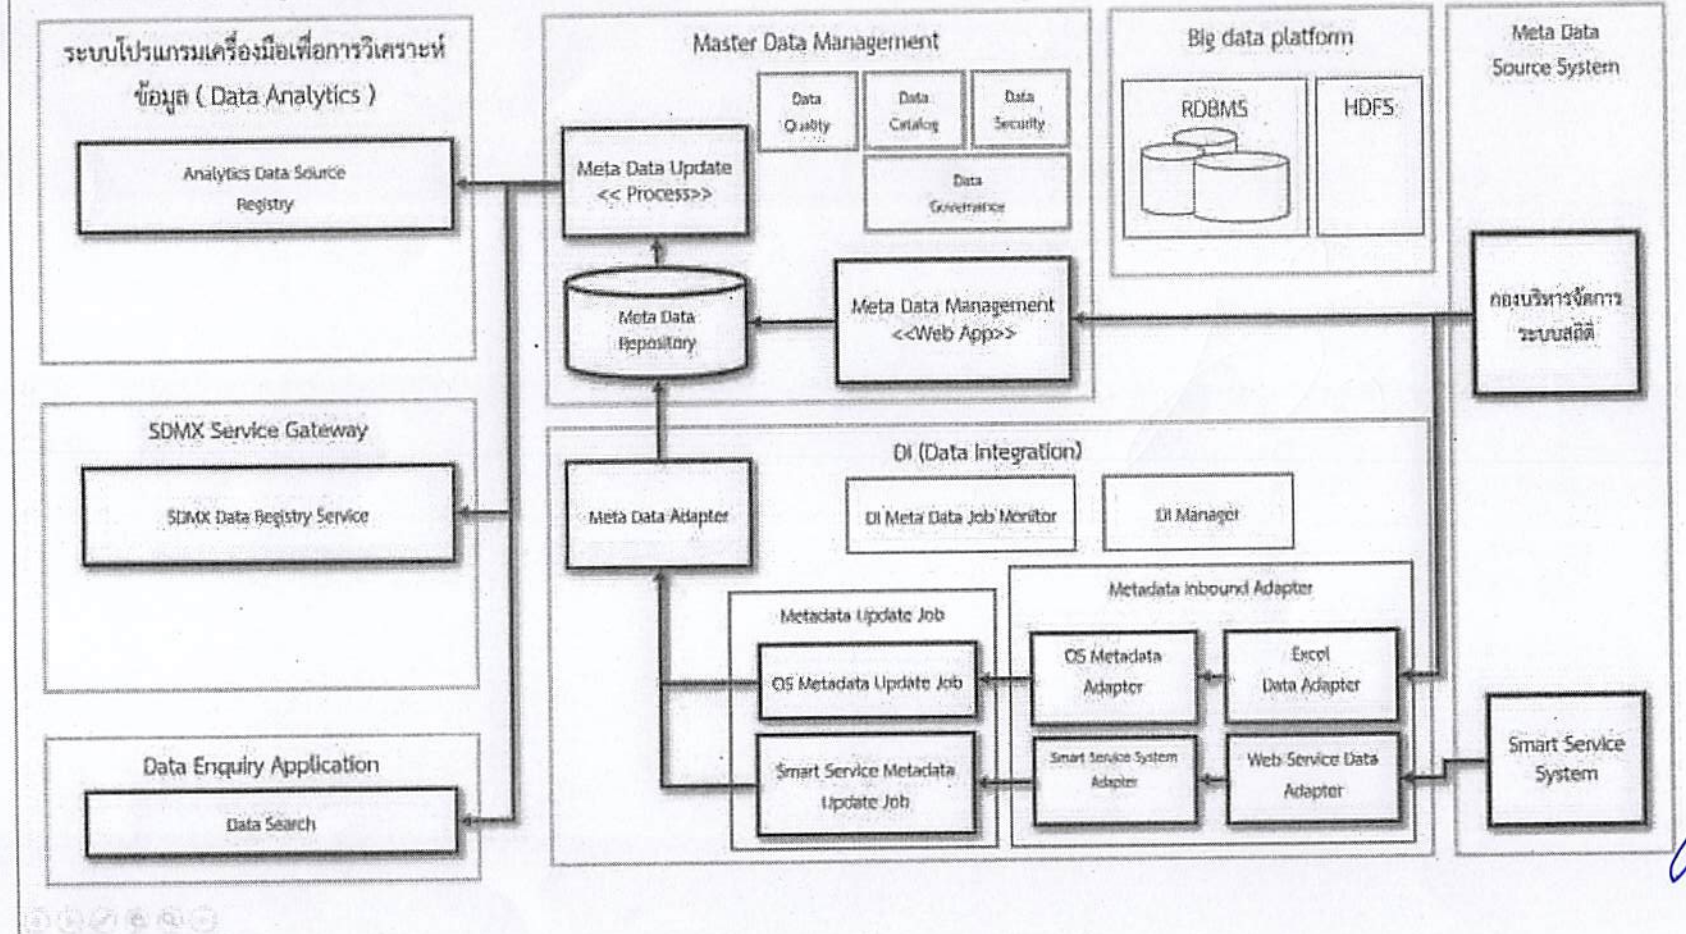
ระบบโปรแกรมเครื่องมือเพื่อการวิเคราะห์ข้อมูล ( Data Analytics )

Analytics Data Source Registry

SDMX Service Gateway

SDMX Data Registry Service

Data Enquiry Application

Data Search

Master Data Management

Meta Data Update << Process>>

Data Quality

Data Catalog

Data Security

Data Governance

Meta Data Repository

Meta Data Management <<Web App>>

Big data platform

RDBMS

HDFS

Meta Data Source System

กองบริหารจัดการระบบสถิติ

DI (Data Integration)

Meta Data Adapter

DI Meta Data Job Monitor

DI Manager

Metadata Update Job

OS Metadata Update Job

Smart Service Metadata Update Job

Metadata Inbound Adapter

OS Metadata Adapter

Excel Data Adapter

Smart Service System Adapter

Web Service Data Adapter

Smart Service System